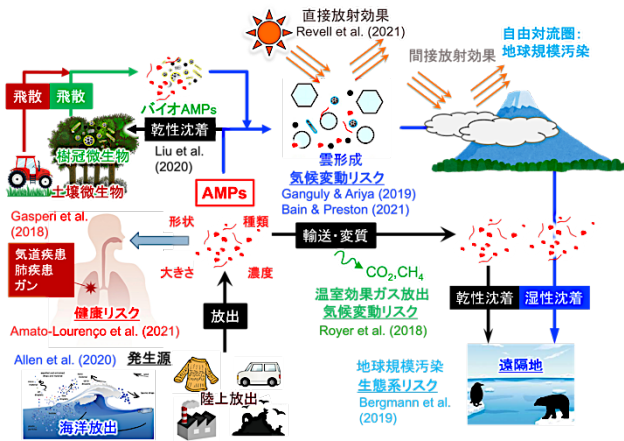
直接放射効果
Revell et al. (2021)

自由対流圏:
地球規模汚染

間接放射効果

飛散 飛散

バイオAMPs

乾性沈着

樹冠微生物

土壌微生物

Liu et al. (2020)

雲形成
気候変動リスク
Ganguly & Ariya (2019)
Bain & Preston (2021)

AMPs

Gasperi et al. (2018)

形状

種類

大きさ

濃度

気道疾患
肺疾患
ガン

健康リスク

Amato-Lourenço et al. (2021)

輸送・変質

$CO_2$,$CH_4$

温室効果ガス放出
気候変動リスク

Royer et al. (2018)

乾性沈着

湿性沈着

放出

Allen et al. (2020)

発生源

陸上放出

海洋放出

地球規模汚染
生態系リスク
Bergmann et al. (2019)

遠隔地